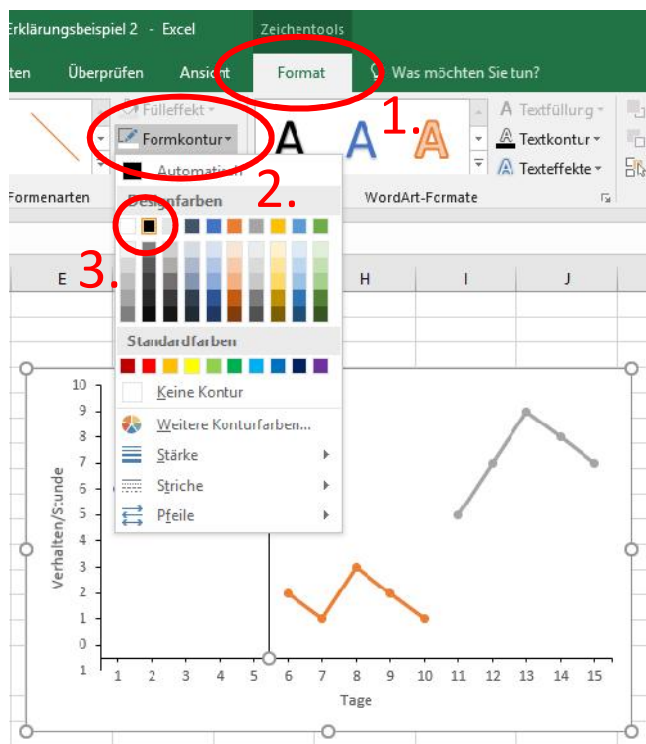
Erklärungsbeispiel 2 - Excel

Zeichentools

ten Überprüfen Ansicht Format Was möchten Sie tun?

Fülleffekt

Formkontur

Automatisch

Designfarben

Standardfarben

Keine Kontur

Weitere Konturfarben...

Stärke

Striche

Pfeile

Textfüllung

Textkontur

Texteffekte

Formenarten

WordArt-Formate

1.

2.

3.

E H I J

10
9
8
7
6
5
4
3
2
1
0
-1

Verhalten/Sunde

1 2 3 4 5 6 7 8 9 10 11 12 13 14 15

Tage